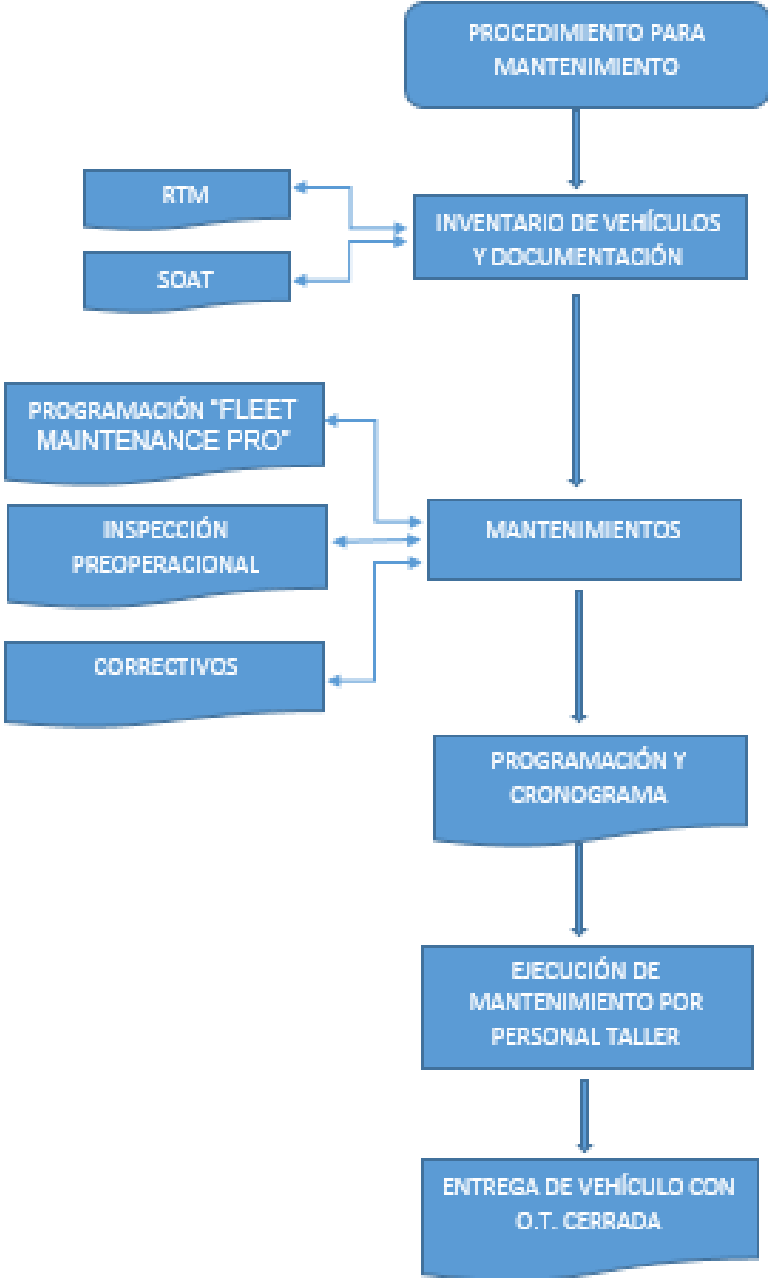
PROCEDIMIENTO PARA MANTENIMIENTO

RTM

SOAT

INVENTARIO DE VEHÍCULOS Y DOCUMENTACIÓN

PROGRAMACIÓN "FLEET MAINTENANCE PRO"

INSPECCIÓN PREOPERACIONAL

CORRECTIVOS

MANTENIMIENTOS

PROGRAMACIÓN Y CRONOGRAMA

EJECUCIÓN DE MANTENIMIENTO POR PERSONAL TALLER

ENTREGA DE VEHÍCULO CON O.T. CERRADA